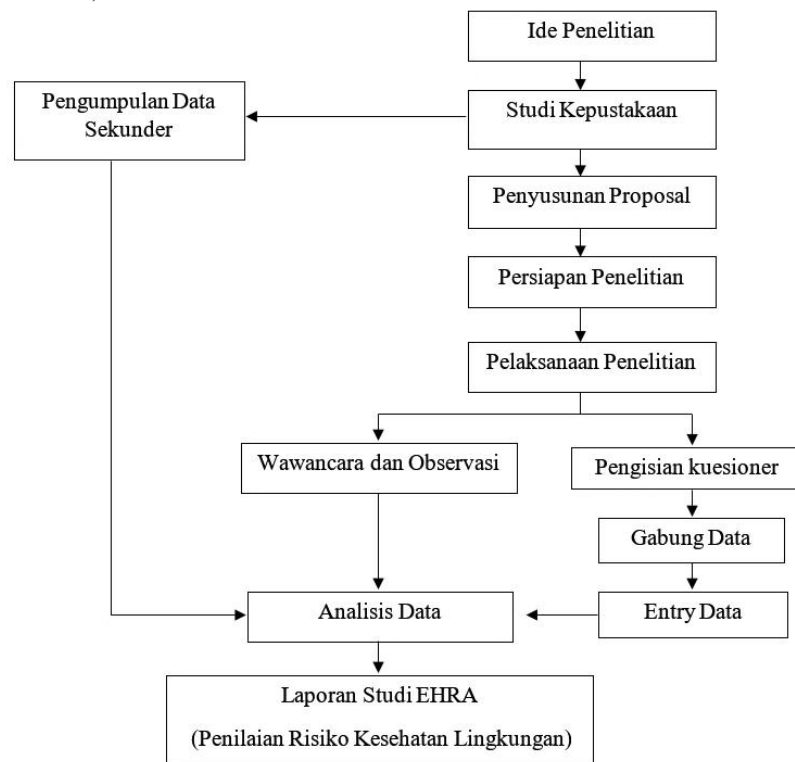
Ide Penelitian

Pengumpulan Data Sekunder

Studi Kepustakaan

Penyusunan Proposal

Persiapan Penelitian

Pelaksanaan Penelitian

Wawancara dan Observasi

Pengisian kuesioner

Gabung Data

Analisis Data

Entry Data

Laporan Studi EHRA

(Penilaian Risiko Kesehatan Lingkungan)